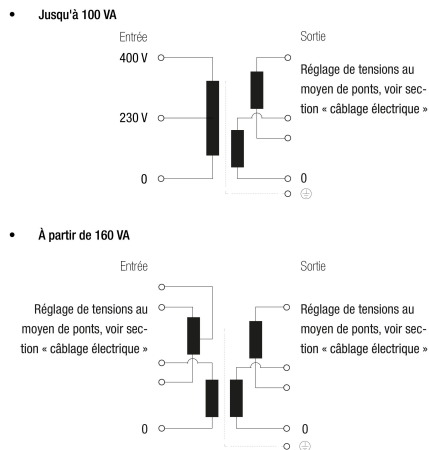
• **Jusqu'à 100 VA**

Entrée

Sortie

400 V

Réglage de tensions au moyen de ponts, voir section « câblage électrique »

230 V

0

0

• **À partir de 160 VA**

Entrée

Sortie

Réglage de tensions au moyen de ponts, voir section « câblage électrique »

Réglage de tensions au moyen de ponts, voir section « câblage électrique »

0

0